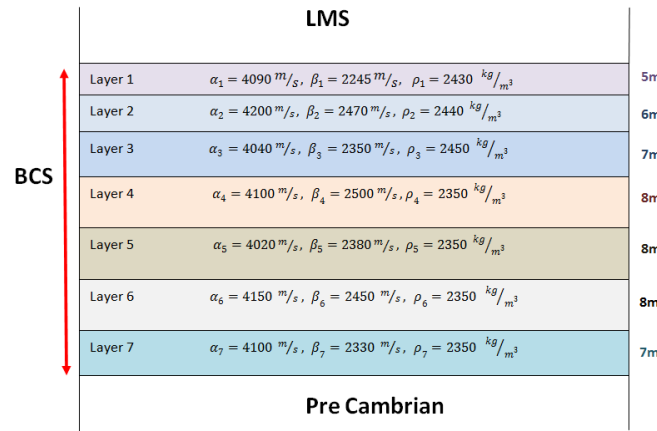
LMS

BCS

| | | |
|---|---|---|
| Layer 1 | $\alpha_1 = 4090\ ^m/_s,\ \beta_1 = 2245\ ^m/_s,\ \rho_1 = 2430\ ^{kg}/_{m^3}$ | 5m |
| Layer 2 | $\alpha_2 = 4200\ ^m/_s,\ \beta_2 = 2470\ ^m/_s,\ \rho_2 = 2440\ ^{kg}/_{m^3}$ | 6m |
| Layer 3 | $\alpha_3 = 4040\ ^m/_s,\ \beta_3 = 2350\ ^m/_s,\ \rho_3 = 2450\ ^{kg}/_{m^3}$ | 7m |
| Layer 4 | $\alpha_4 = 4100\ ^m/_s,\ \beta_4 = 2500\ ^m/_s,\ \rho_4 = 2350\ ^{kg}/_{m^3}$ | 8m |
| Layer 5 | $\alpha_5 = 4020\ ^m/_s,\ \beta_5 = 2380\ ^m/_s,\ \rho_5 = 2350\ ^{kg}/_{m^3}$ | 8m |
| Layer 6 | $\alpha_6 = 4150\ ^m/_s,\ \beta_6 = 2450\ ^m/_s,\ \rho_6 = 2350\ ^{kg}/_{m^3}$ | 8m |
| Layer 7 | $\alpha_7 = 4100\ ^m/_s,\ \beta_7 = 2330\ ^m/_s,\ \rho_7 = 2350\ ^{kg}/_{m^3}$ | 7m |

Pre Cambrian